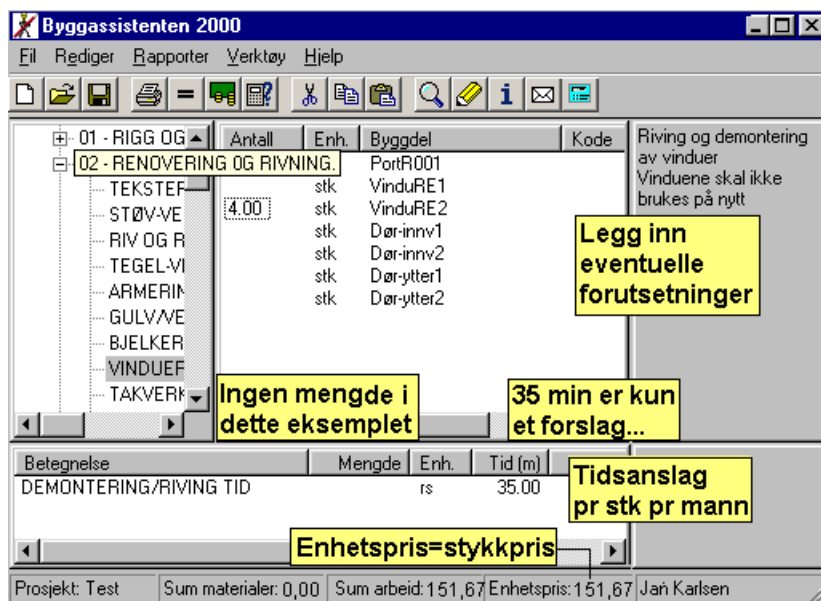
Byggassistenten 2000

Fil Rediger Rapporter Verktøy Hjelp

01 - RIGG OG
02 - RENOVERING OG RIVNING.
TEKSTEF
STØV-VE
RIV OG R
TEGEL-VI
ARMERIN
GULV/VE
BJELKER
VINDUEF
TAKVERK

| Antall | Enh. | Byggdel | Kode |
|---|---|---|---|
| | | PortR001 | |
| | stk | VinduRE1 | |
| 4.00 | stk | VinduRE2 | |
| | stk | Dør-innv1 | |
| | stk | Dør-innv2 | |
| | stk | Dør-ytter1 | |
| | stk | Dør-ytter2 | |

Riving og demontering av vinduer
Vinduene skal ikke brukes på nytt

Legg inn eventuelle forutsetninger

Ingen mengde i dette eksemplet

35 min er kun et forslag...

| Betegnelse | Mengde | Enh. | Tid (m) |
|---|---|---|---|
| DEMONTERING/RIVING TID | | rs | 35.00 |

Tidsanslag pr stk pr mann

Enhetspris=stykkpris

Prosjekt: Test | Sum materialer: 0,00 | Sum arbeid: 151,67 | Enhetspris: 151,67 | Jan Karlsen